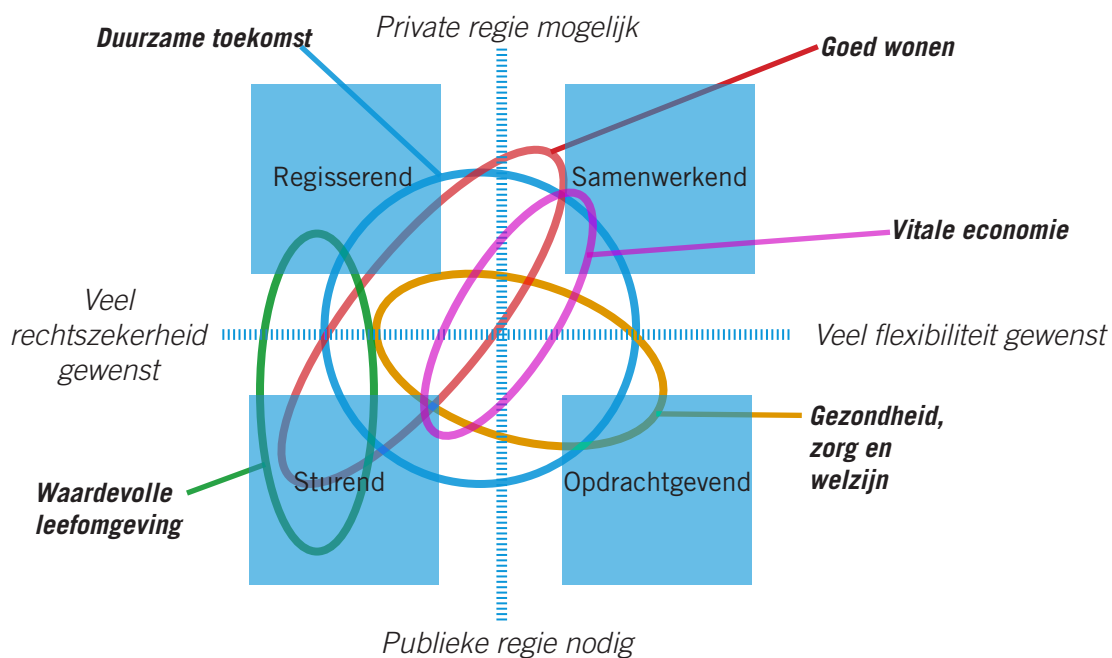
Duurzame toekomst

Private regie mogelijk

Goed wonen

Regisserend

Samenwerkend

Vitale economie

Veel rechtszekerheid gewenst

Veel flexibiliteit gewenst

Gezondheid, zorg en welzijn

Waardevolle leefomgeving

Sturend

Opdrachtgevend

Publieke regie nodig